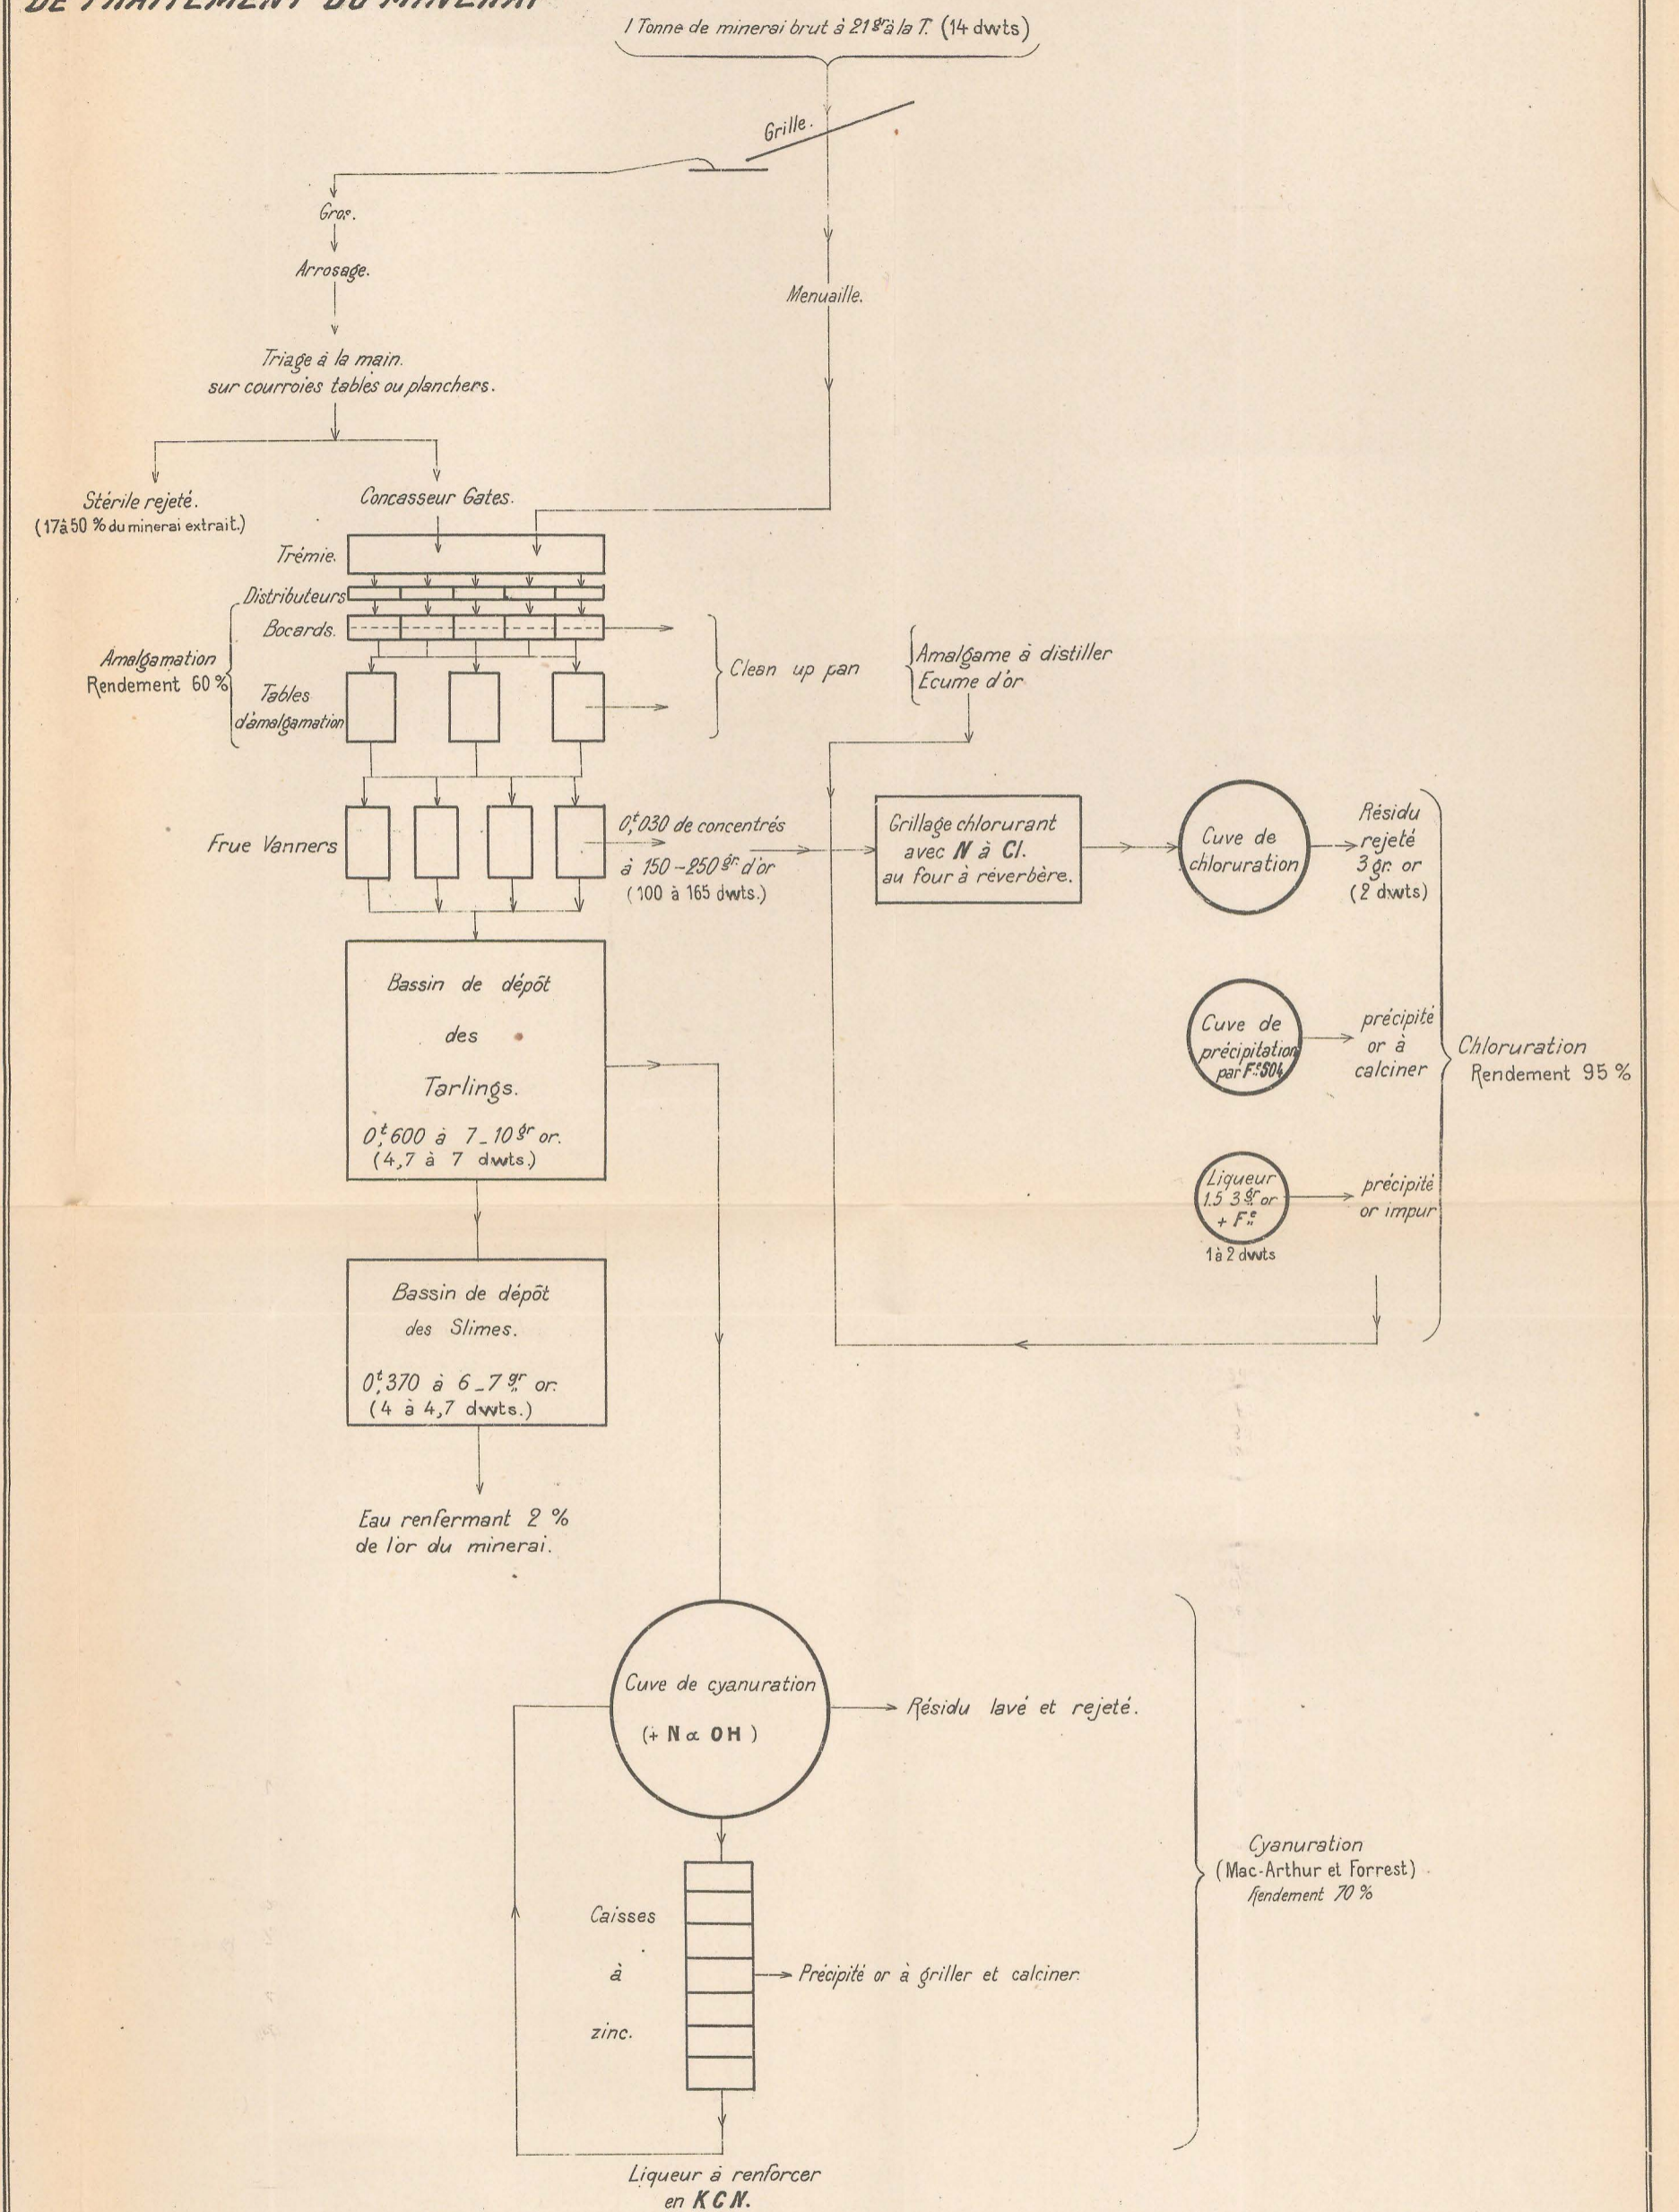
DE TRAITEMENT DU MINERAI

1 Tonne de minerai brut à 21$^{gr}$ à la T. (14 dwts)

Grille.

Gros.

Arrosage.

Menuaille.

Triage à la main. sur courroies tables ou planchers.

Stérile rejeté. (17 à 50 % du minerai extrait.)

Concasseur Gates.

Trémie.

Distributeurs

Bocards.

Amalgamation Rendement 60 %

Tables d'amalgamation

Clean up pan

Amalgame à distiller
Ecume d'or

Frue Vanners

0$^{t}$,030 de concentrés à 150 – 250$^{gr}$ d'or (100 à 165 dwts.)

Grillage chlorurant avec $N$ à $Cl$. au four à réverbère.

Cuve de chloruration

Résidu rejeté 3 gr. or (2 dwts)

Cuve de précipitation par $F^{e}SO_4$

précipité or à calciner

Chloruration Rendement 95 %

Liqueur 1.5 3$^{gr}$ or + $F^{e}$
1 à 2 dwts

précipité or impur

Bassin de dépôt des Tarlings.

0$^{t}$,600 à 7 _ 10$^{gr}$ or. (4,7 à 7 dwts.)

Bassin de dépôt des Slimes.

0$^{t}$,370 à 6 _ 7$^{gr}$ or. (4 à 4,7 dwts.)

Eau renfermant 2 % de l'or du minerai.

Cuve de cyanuration (+ N$\alpha$ OH)

Résidu lavé et rejeté.

Cyanuration (Mac-Arthur et Forrest) Rendement 70 %

Caisses à zinc.

Précipité or à griller et calciner.

Liqueur à renforcer en $KCN$.